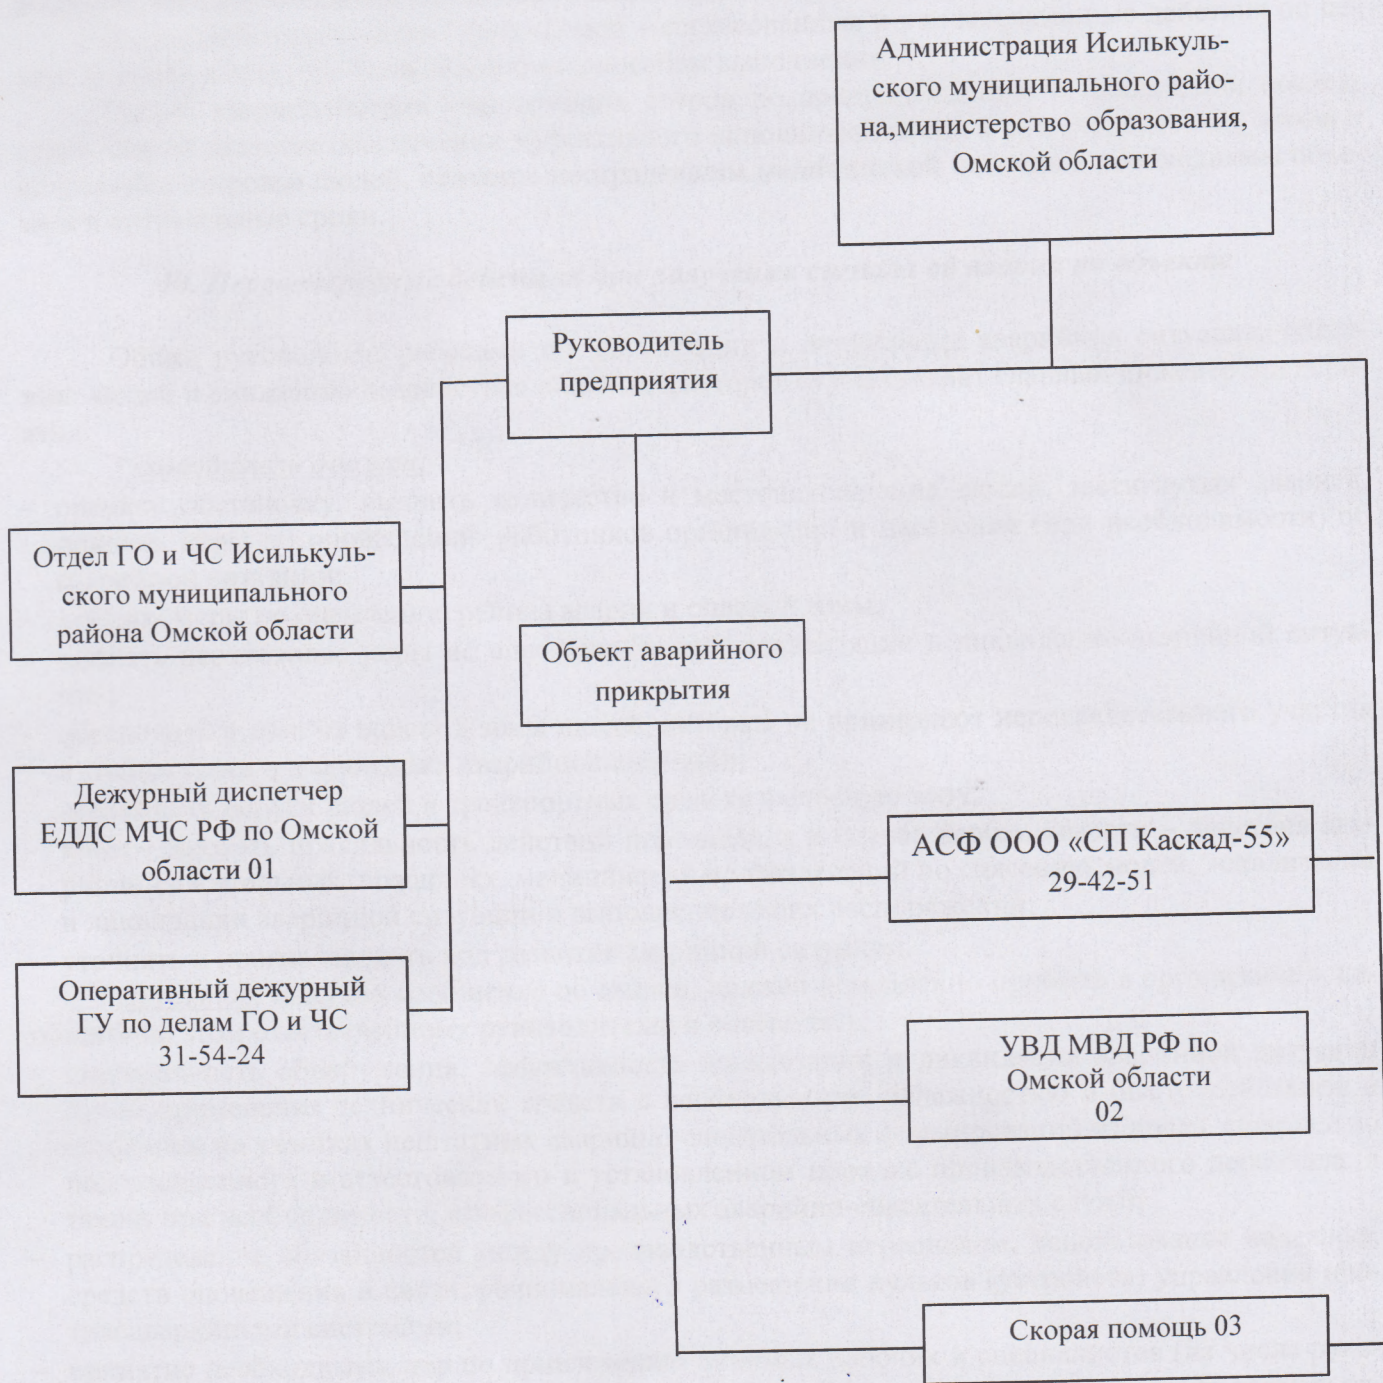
Администрация Исилькульского муниципального района,министерство образования, Омской области

Руководитель предприятия

Отдел ГО и ЧС Исилькульского муниципального района Омской области

Объект аварийного прикрытия

Дежурный диспетчер ЕДДС МЧС РФ по Омской области 01

АСФ ООО «СП Каскад-55» 29-42-51

Оперативный дежурный ГУ по делам ГО и ЧС 31-54-24

УВД МВД РФ по Омской области 02

Скорая помощь 03